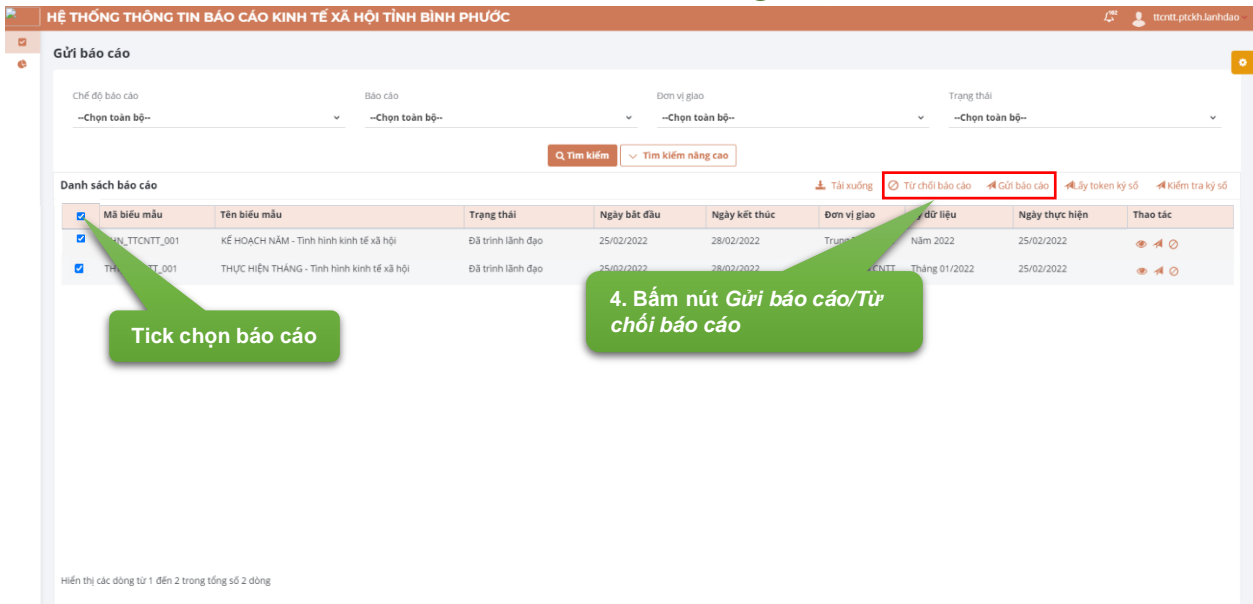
HỆ THỐNG THÔNG TIN BÁO CÁO KINH TẾ XÃ HỘI TỈNH BÌNH PHƯỚC

ttcntt.ptckh.lanhdao

Gửi báo cáo

Chế độ báo cáo
--Chọn toàn bộ--

Báo cáo
--Chọn toàn bộ--

Đơn vị giao
--Chọn toàn bộ--

Trạng thái
--Chọn toàn bộ--

Tìm kiếm
Tìm kiếm nâng cao

Danh sách báo cáo

Tải xuống
Từ chối báo cáo
Gửi báo cáo
Lấy token ký số
Kiểm tra ký số

| | Mã biểu mẫu | Tên biểu mẫu | Trạng thái | Ngày bắt đầu | Ngày kết thúc | Đơn vị giao | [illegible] dữ liệu | Ngày thực hiện | Thao tác |
|---|---|---|---|---|---|---|---|---|---|
| ☑ | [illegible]N_TTCNTT_001 | KẾ HOẠCH NĂM - Tình hình kinh tế xã hội | Đã trình lãnh đạo | 25/02/2022 | 28/02/2022 | Trung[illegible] | Năm 2022 | 25/02/2022 | |
| ☑ | TH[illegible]TT_001 | THỰC HIỆN THÁNG - Tình hình kinh tế xã hội | Đã trình lãnh đạo | 25/02/2022 | 28/02/2022 | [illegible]CNTT | Tháng 01/2022 | 25/02/2022 | |

Tick chọn báo cáo

4. Bấm nút Gửi báo cáo/Từ chối báo cáo

Hiển thị các dòng từ 1 đến 2 trong tổng số 2 dòng